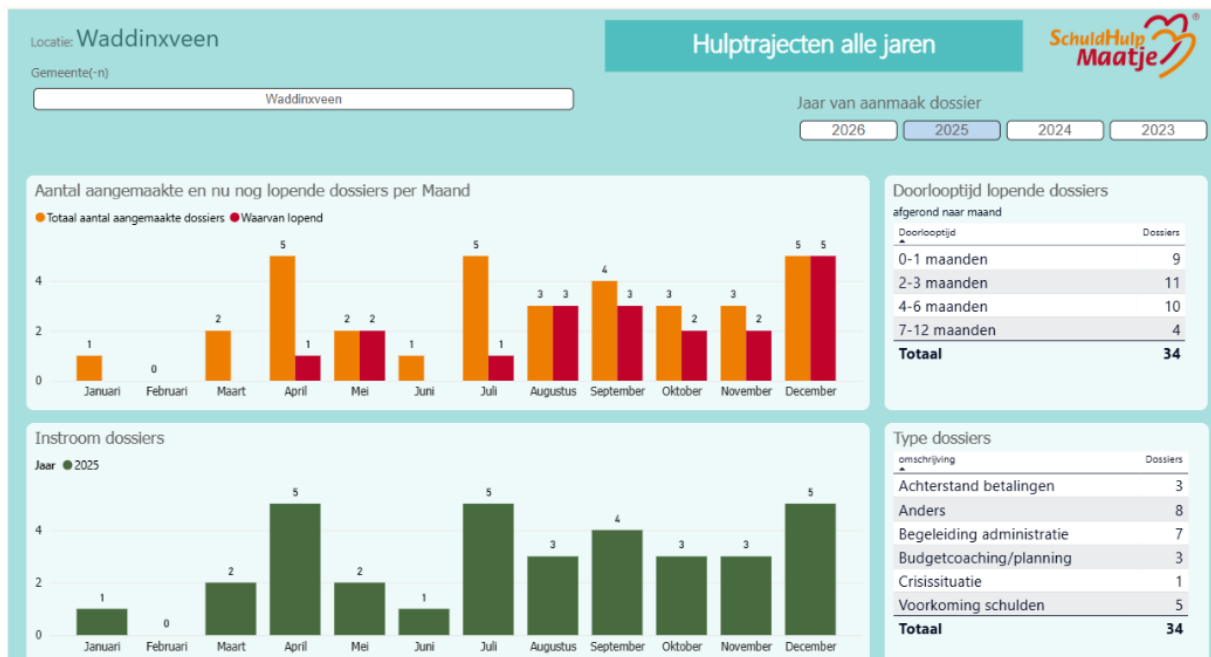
Locatie: Waddinxveen

Gemeente(-n)

Waddinxveen

Hulptrajecten alle jaren

SchuldHulp Maatje ®

Jaar van aanmaak dossier

2026 2025 2024 2023

Aantal aangemaakte en nu nog lopende dossiers per Maand

Totaal aantal aangemaakte dossiers Waarvan lopend

| Maand | Totaal aantal aangemaakte dossiers | Waarvan lopend |
|---|---|---|
| Januari | 1 | |
| Februari | 0 | |
| Maart | 2 | |
| April | 5 | 1 |
| Mei | 2 | 2 |
| Juni | 1 | |
| Juli | 5 | 1 |
| Augustus | 3 | 3 |
| September | 4 | 3 |
| Oktober | 3 | 2 |
| November | 3 | 2 |
| December | 5 | 5 |

0 2 4

Doorlooptijd lopende dossiers

afgerond naar maand

| Doorlooptijd | Dossiers |
|---|---|
| 0-1 maanden | 9 |
| 2-3 maanden | 11 |
| 4-6 maanden | 10 |
| 7-12 maanden | 4 |
| **Totaal** | **34** |

Instroom dossiers

Jaar 2025

| Maand | 2025 |
|---|---|
| Januari | 1 |
| Februari | 0 |
| Maart | 2 |
| April | 5 |
| Mei | 2 |
| Juni | 1 |
| Juli | 5 |
| Augustus | 3 |
| September | 4 |
| Oktober | 3 |
| November | 3 |
| December | 5 |

0 2 4

Type dossiers

| omschrijving | Dossiers |
|---|---|
| Achterstand betalingen | 3 |
| Anders | 8 |
| Begeleiding administratie | 7 |
| Budgetcoaching/planning | 3 |
| Crisissituatie | 1 |
| Voorkoming schulden | 5 |
| **Totaal** | **34** |